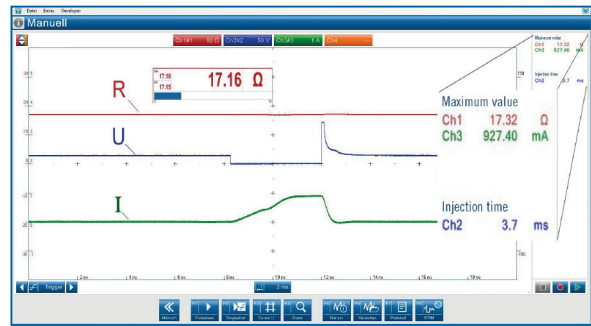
Datei Extras Developer

Manuell

Ch1 50 Ω | Ch2 50 V | Ch3 3 A | Ch4

17.16
17.15
17.16 Ω

R

U

I

Maximum value
Ch1 17.32 Ω
Ch3 927.40 mA

Injection time
Ch2 3.7 ms

Maximum value
Ch1 17.32 Ω
Ch3 927.40 mA

Injection time
Ch2 3.7 ms

2 ms 4 ms 6 ms 8 ms 10 ms 12 ms 14 ms 16 ms 18 ms

Trigger

2 ms

Zurück Fortsetzen Singleshot Cursor 1 Zoom Mal ein Vergleichen Protokoll RTRK